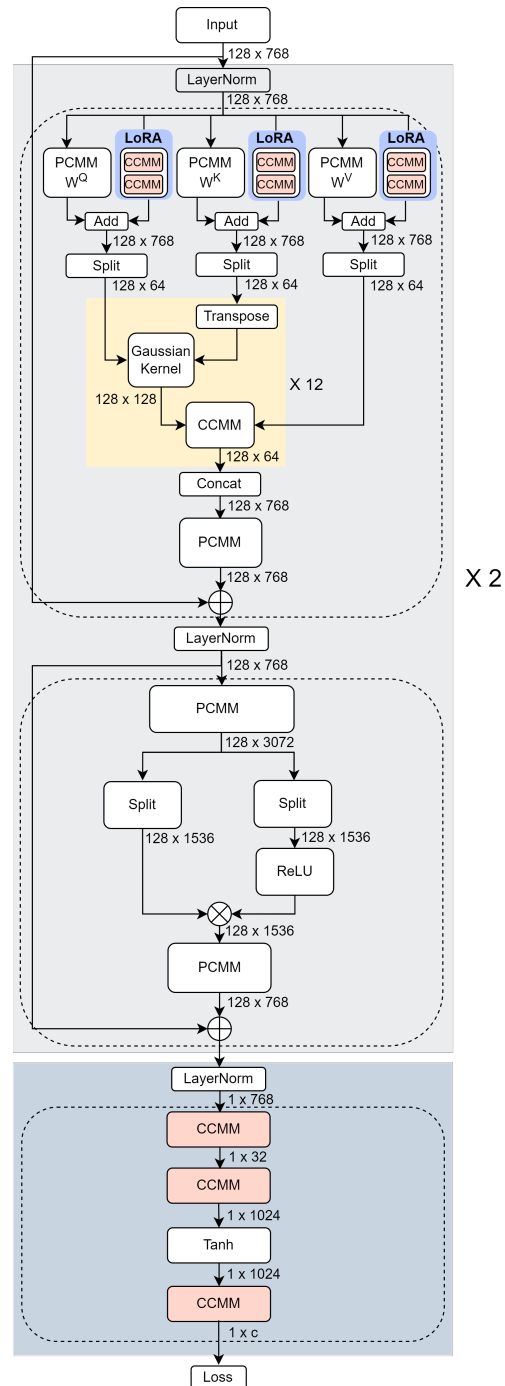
Input
128 x 768
LayerNorm
128 x 768
PCMM $W^Q$
LoRA
CCMM
CCMM
PCMM $W^K$
LoRA
CCMM
CCMM
PCMM $W^V$
LoRA
CCMM
CCMM
Add
128 x 768
Add
128 x 768
Add
128 x 768
Split
128 x 64
Split
128 x 64
Split
128 x 64
Transpose
Gaussian Kernel
X 12
128 x 128
CCMM
128 x 64
Concat
128 x 768
PCMM
128 x 768
X 2
LayerNorm
128 x 768
PCMM
128 x 3072
Split
128 x 1536
Split
128 x 1536
ReLU
128 x 1536
PCMM
128 x 768
LayerNorm
1 x 768
CCMM
1 x 32
CCMM
1 x 1024
Tanh
1 x 1024
CCMM
1 x c
Loss